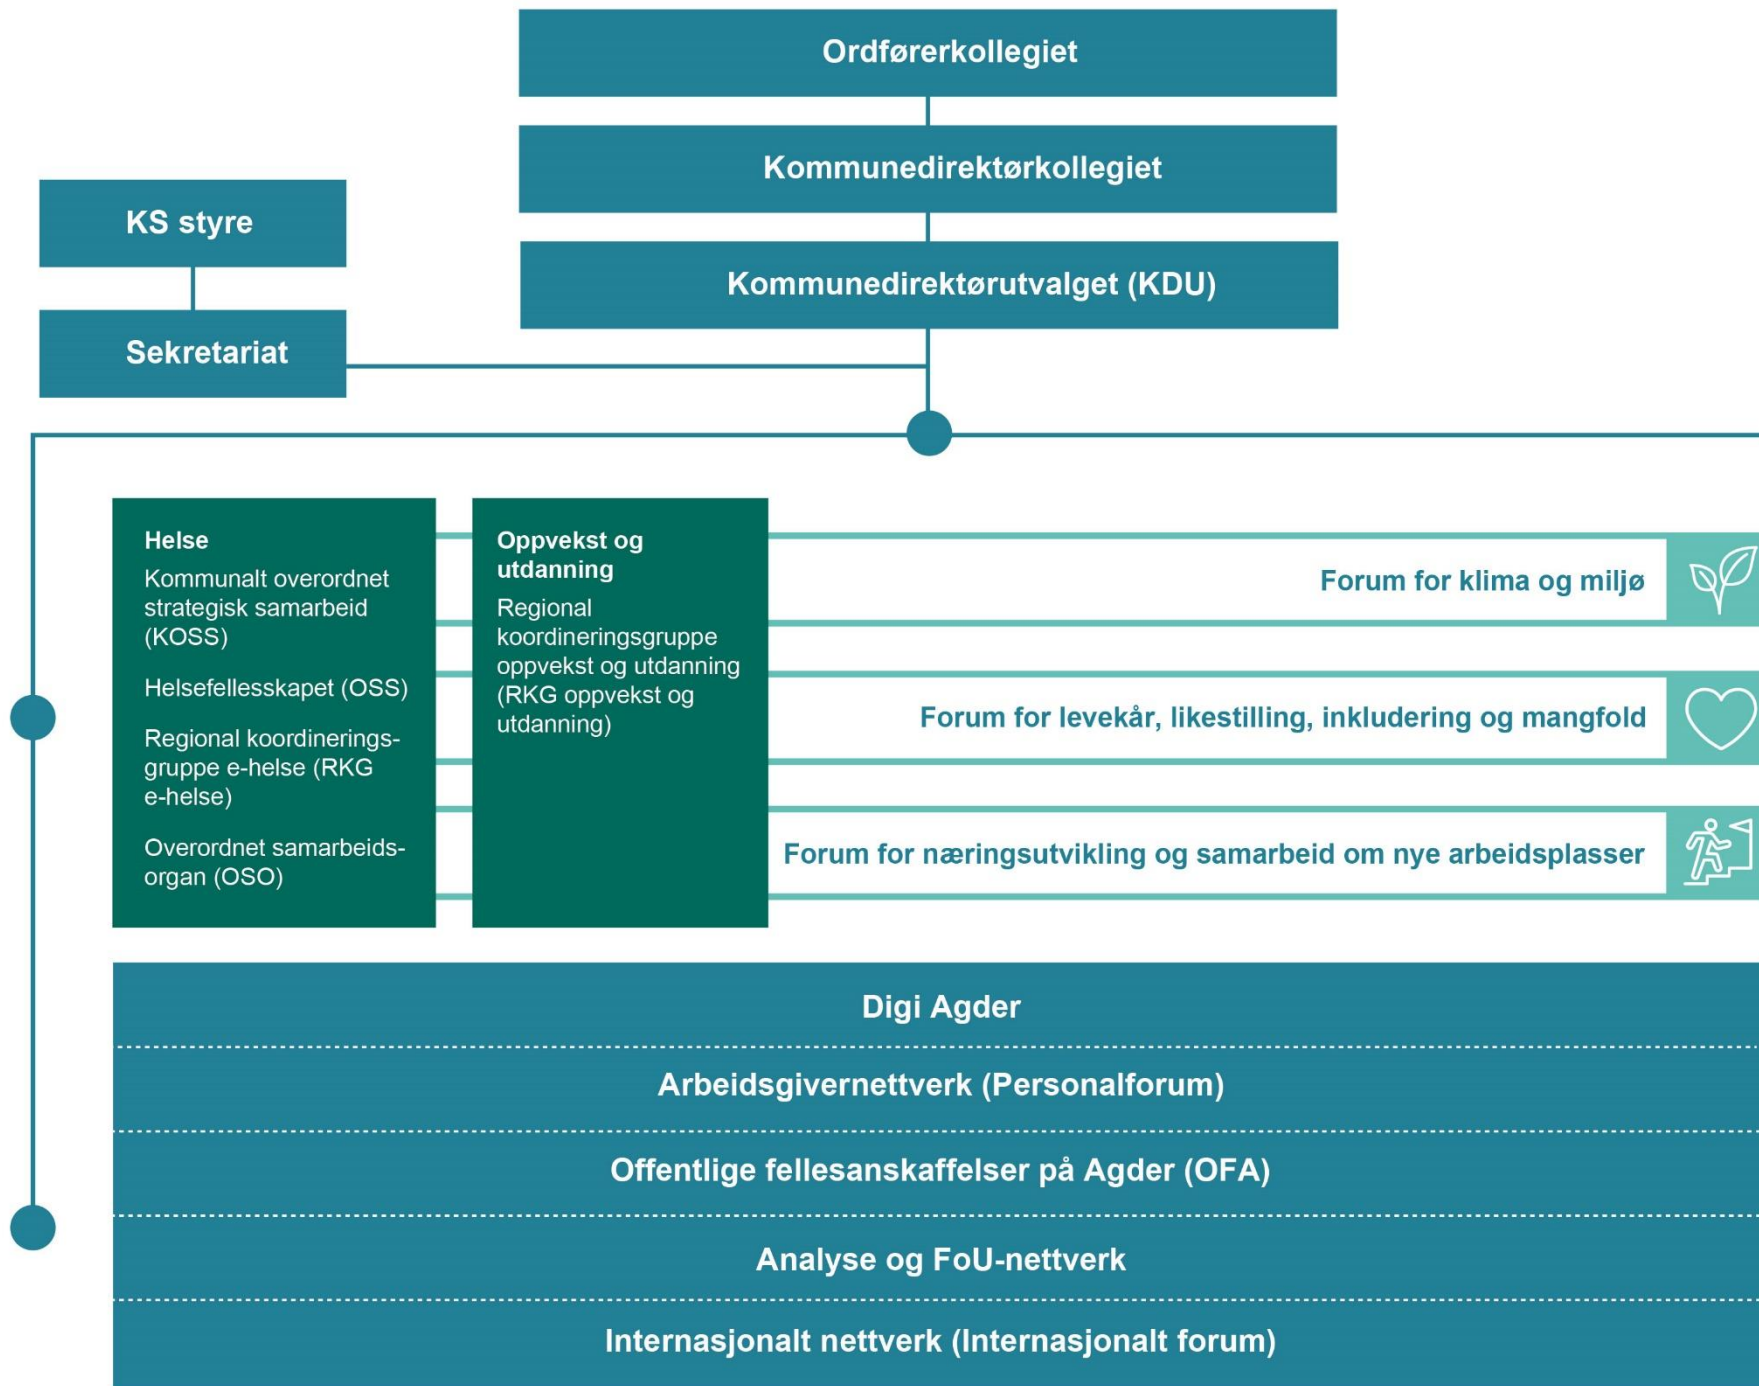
Ordførerkollegiet

Kommunedirektørkollegiet

Kommunedirektørutvalget (KDU)

KS styre

Sekretariat

Helse

Kommunalt overordnet strategisk samarbeid (KOSS)

Helsefellesskapet (OSS)

Regional koordineringsgruppe e-helse (RKG e-helse)

Overordnet samarbeidsorgan (OSO)

Oppvekst og utdanning

Regional koordineringsgruppe oppvekst og utdanning (RKG oppvekst og utdanning)

Forum for klima og miljø

Forum for levekår, likestilling, inkludering og mangfold

Forum for næringsutvikling og samarbeid om nye arbeidsplasser

Digi Agder

Arbeidsgivernettverk (Personalforum)

Offentlige fellesanskaffelser på Agder (OFA)

Analyse og FoU-nettverk

Internasjonalt nettverk (Internasjonalt forum)